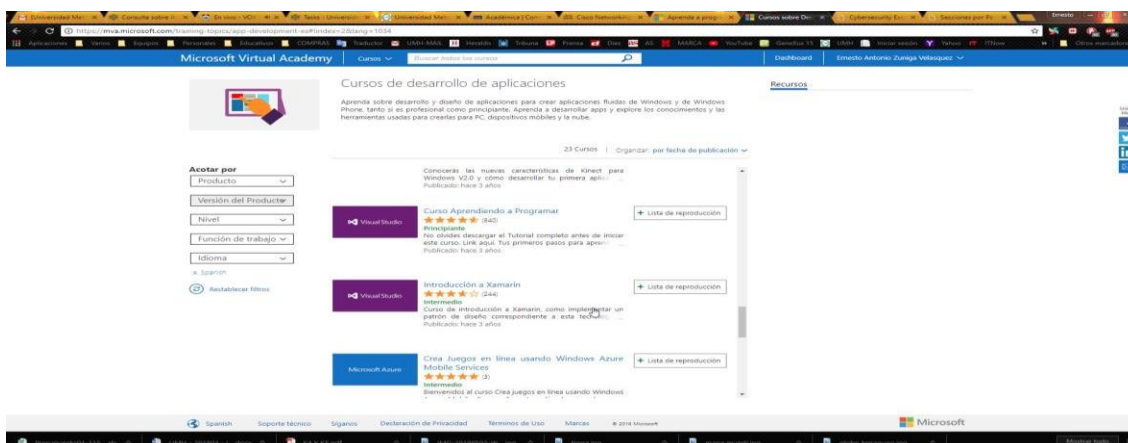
Universidad Met | Consulta sobre | En vivo - VOX | Tarea - Universid | Universidad Met | Académica | Con | Cisco Networking | Aprende a progr | Cursos sobre Des | Cybersecurity Ess | Secciones por P | Ernesto

https://mva.microsoft.com/training-topics/app-development-es#!index=2&lang=1034

Aplicaciones | Varios | Equipos | Personales | Educativos | COMPRAS | Traductor | UMH-MAIL | Heraldo | Tribuna | Prensa | Diez | AS | MARCA | YouTube | Genehus 15 | UMH | Iniciar sesión | Yahoo | ITNow | Otros marcadores

Microsoft Virtual Academy | Cursos | Buscar todos los cursos | Dashboard | Ernesto Antonio Zuniga Velasquez

Cursos de desarrollo de aplicaciones

Aprenda sobre desarrollo y diseño de aplicaciones para crear aplicaciones fluidas de Windows y de Windows Phone, tanto si es profesional como principiante. Aprenda a desarrollar apps y explore los conocimientos y las herramientas usadas para crearlas para PC, dispositivos móviles y la nube.

Recursos

23 Cursos | Organizar: por fecha de publicación

Acotar por

Producto

Versión del Producto

Nivel

Función de trabajo

Idioma

x Spanish

Restablecer filtros

Conocerás las nuevas características de Kinect para Windows V2.0 y cómo desarrollar tu primera apl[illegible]
Publicado: hace 3 años

Visual Studio

Curso Aprendiendo a Programar
(840)
Principiante
No olvides descargar el Tutorial completo antes de iniciar este curso. Link aquí. Tus primeros pasos para apren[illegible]
Publicado: hace 3 años

+ Lista de reproducción

Visual Studio

Introducción a Xamarin
(244)
Intermedio
Curso de introducción a Xamarin, como implementar un patrón de diseño correspondiente a esta tecn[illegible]
Publicado: hace 3 años

+ Lista de reproducción

Microsoft Azure

Crea Juegos en línea usando Windows Azure Mobile Services
(3)
Intermedio
Bienvenidos al curso Crea juegos en línea usando Windows

+ Lista de reproducción

Spanish | Soporte técnico | Síganos | Declaración de Privacidad | Términos de Uso | Marcas | © 2018 Microsoft

Microsoft

Mostrar todo